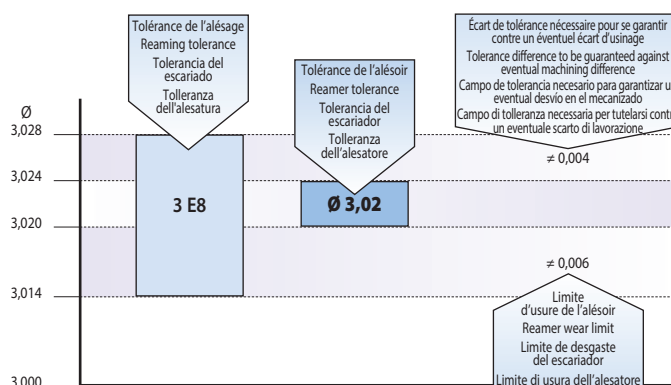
Tolérance de l'alésage
Reaming tolerance
Tolerancia del escariado
Tolleranza dell'alesatura

Tolérance de l'alésoir
Reamer tolerance
Tolerancia del escariador
Tolleranza dell'alesatore

Écart de tolérance nécessaire pour se garantir contre un éventuel écart d'usinage
Tolerance difference to be guaranteed against eventual machining difference
Campo de tolerancia necesario para garantizar u eventual desvio en el mecanizado
Campo di tolleranza necessaria per tutelarsi contr un eventuale scarto di lavorazione

Ø
3,028
3,024
3,020
3,014
3,000

3 E8

Ø 3,02

≠ 0,004

≠ 0,006

Limite d'usure de l'alésoir
Reamer wear limit
Limite de desgaste del escariador
Limite di usura dell'alesatore